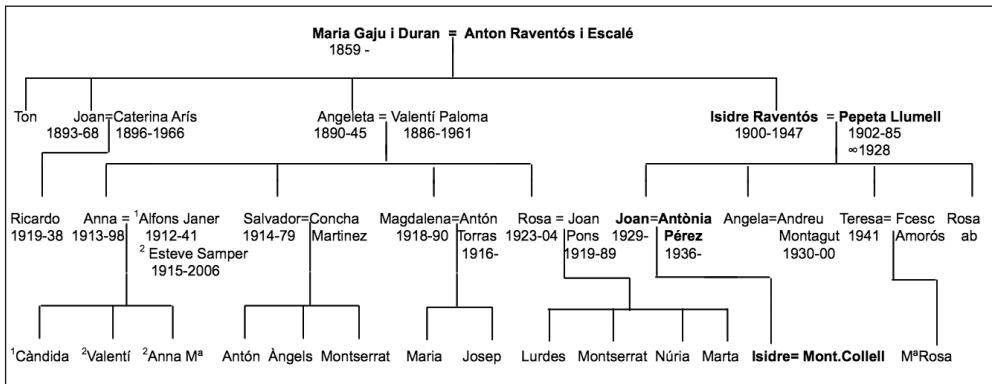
Maria Gaju i Duran = Anton Raventós i Escalé
1859 -

Ton

Joan=Caterina Arís
1893-68 1896-1966

Angeleta = Valentí Paloma
1890-45 1886-1961

Isidre Raventós = Pepeta Llumell
1900-1947 1902-85
∞1928

Ricardo
1919-38

Anna = $^1$Alfons Janer
1913-98 1912-41
$^2$ Esteve Samper
1915-2006

Salvador=Concha
1914-79 Martinez

Magdalena=Antón
1918-90 Torras
1916-

Rosa = Joan
1923-04 Pons
1919-89

Joan=Antònia
1929- Pérez
1936-

Angela=Andreu
Montagut
1930-00

Teresa= Fcesc
1941 Amorós

Rosa
ab

$^1$Càndida $^2$Valentí $^2$Anna Mª

Antón Àngels Montserrat

Maria Josep

Lurdes Montserrat Núria Marta

Isidre= Mont.Collell

MªRosa